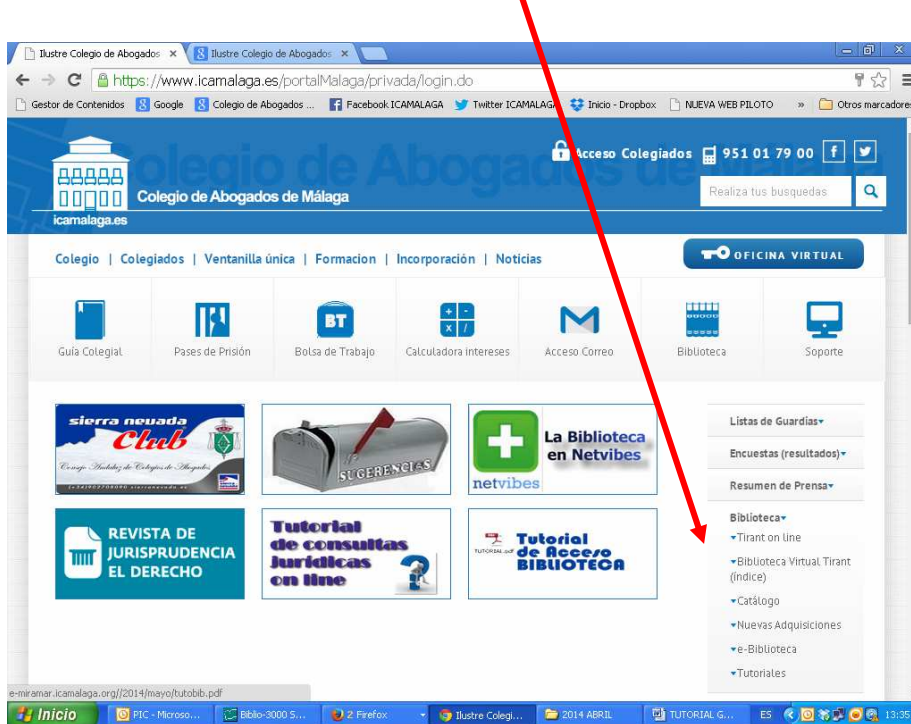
Ilustre Colegio de Abogados ×
Ilustre Colegio de Abogados ×
https://www.icamalaga.es/portalMalaga/privada/login.do
Gestor de Contenidos
Google
Colegio de Abogados ...
Facebook ICAMALAGA
Twitter ICAMALAGA
Inicio - Dropbox
NUEVA WEB PILOTO
»
Otros marcadores

Colegio de Abogados de Málaga
Colegio de Abogados de Málaga
icamalaga.es
Acceso Colegiados
951 01 79 00
Realiza tus busquedas

Colegio | Colegiados | Ventanilla única | Formacion | Incorporación | Noticias
OFICINA VIRTUAL

Guía Colegial
Pases de Prisión
BT
Bolsa de Trabajo
Calculadora intereses
Acceso Correo
Biblioteca
Soporte

sierra nevada Club
Consejo Andaluz de Colegios de Abogados
SUGERENCIAS
La Biblioteca en Netvibes
netvibes
REVISTA DE JURISPRUDENCIA EL DERECHO
Tutorial de consultas Juridicas on line
TUTORIAL.pdf
Tutorial de Acceso BIBLIOTECA

Listas de Guardias
Encuestas (resultados)
Resumen de Prensa
Biblioteca
Tirant on line
Biblioteca Virtual Tirant (índice)
Catálogo
Nuevas Adquisiciones
e-Biblioteca
Tutoriales

e-miramar.icamalaga.org//2014/mayo/tutobib.pdf

Inicio
PIC - Microso...
Biblio-3000 S...
2 Firefox
Ilustre Colegi...
2014 ABRIL
TUTORIAL G...
ES
13:35